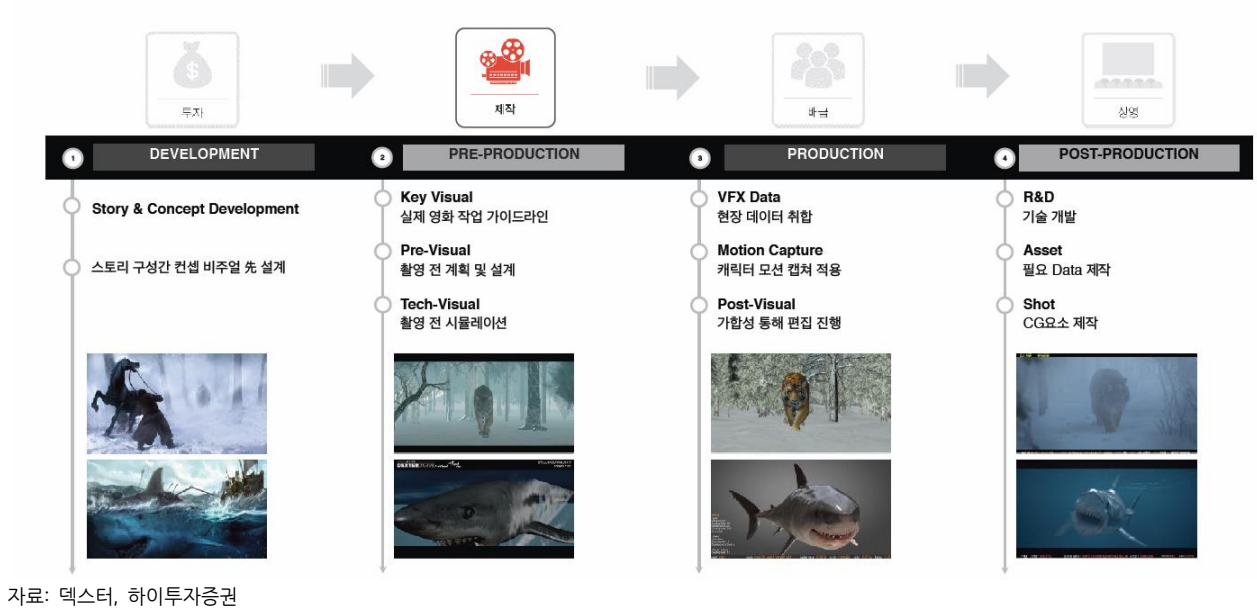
투자

제작

배급

상영

1 DEVELOPMENT

2 PRE-PRODUCTION

3 PRODUCTION

4 POST-PRODUCTION

Story & Concept Development

스토리 구성간 컨셉 비주얼 先 설계

Key Visual
실제 영화 작업 가이드라인

Pre-Visual
촬영 전 계획 및 설계

Tech-Visual
촬영 전 시뮬레이션

VFX Data
현장 데이터 취합

Motion Capture
캐릭터 모션 캡쳐 적용

Post-Visual
가합성 통해 편집 진행

R&D
기술 개발

Asset
필요 Data 제작

Shot
CG요소 제작

자료: 덱스터, 하이투자증권